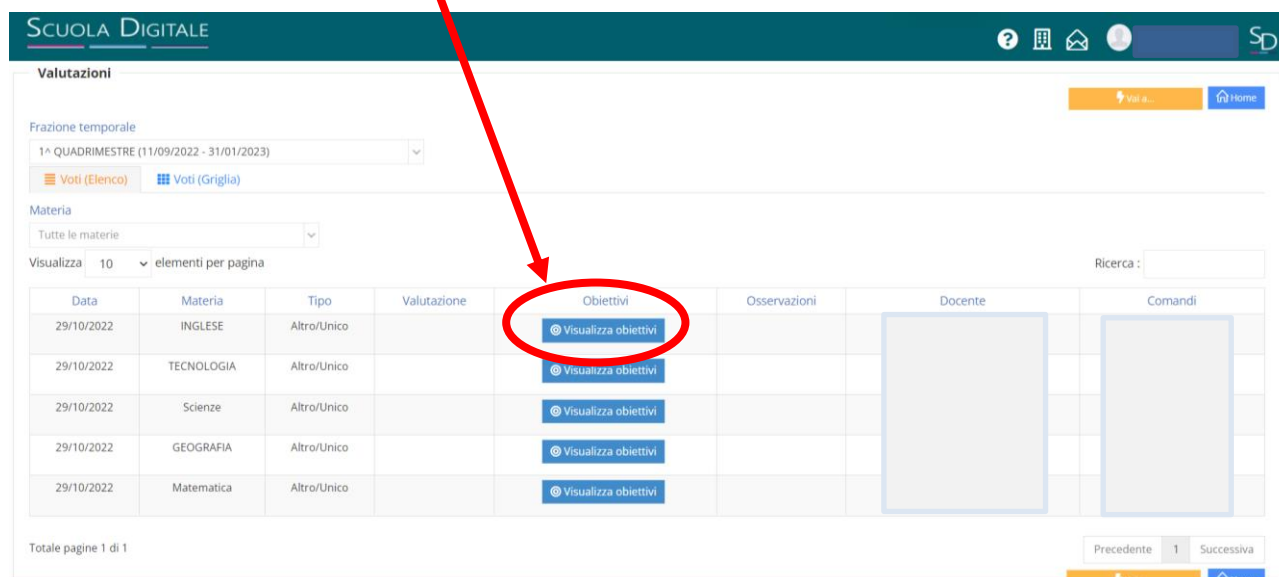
SCUOLA DIGITALE

SD

Valutazioni

Vai a... Home

Frazione temporale

1^ QUADRIMESTRE (11/09/2022 - 31/01/2023)

Voti (Elenco) Voti (Griglia)

Materia

Tutte le materie

Visualizza 10 elementi per pagina

Ricerca :

| Data | Materia | Tipo | Valutazione | Obiettivi | Osservazioni | Docente | Comandi |
|---|---|---|---|---|---|---|---|
| 29/10/2022 | INGLESE | Altro/Unico | | Visualizza obiettivi | | | |
| 29/10/2022 | TECNOLOGIA | Altro/Unico | | Visualizza obiettivi | | | |
| 29/10/2022 | Scienze | Altro/Unico | | Visualizza obiettivi | | | |
| 29/10/2022 | GEOGRAFIA | Altro/Unico | | Visualizza obiettivi | | | |
| 29/10/2022 | Matematica | Altro/Unico | | Visualizza obiettivi | | | |

Totale pagine 1 di 1

Precedente 1 Successiva